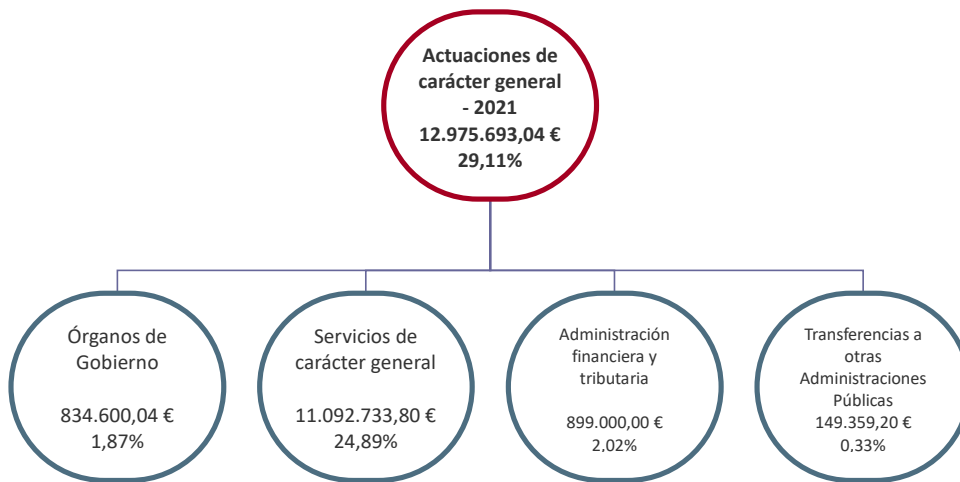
Actuaciones de carácter general - 2021
12.975.693,04 €
29,11%

Órganos de Gobierno

834.600,04 €
1,87%

Servicios de carácter general

11.092.733,80 €
24,89%

Administración financiera y tributaria

899.000,00 €
2,02%

Transferencias a otras Administraciones Públicas
149.359,20 €
0,33%